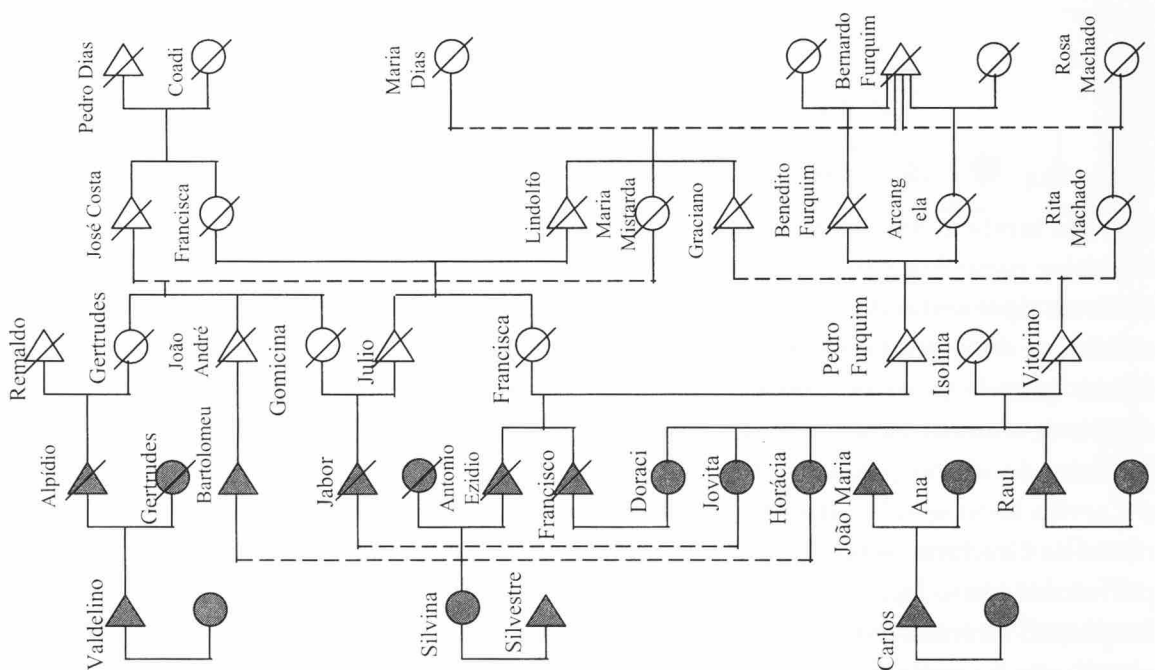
Pedro Dias
Coadi
Maria Dias
Bernardo Furquim
Rosa Machado
José Costa
Francisca
Lindolfo
Maria Mistarda
Graciano
Benedito Furquim
Arcangela
Rita Machado
Remaldo
Gertrudes
João André
Gomicina
Julio
Francisca
Pedro Furquim
Isolina
Vitorino
Alpidio
Gertrudes
Bartolomeu
Jabor
Antonio Ezidio
Francisco
Doraci
Jovita
Horácia
João Maria
Ana
Raul
Valdelino
Silvina
Silvestre
Carlos